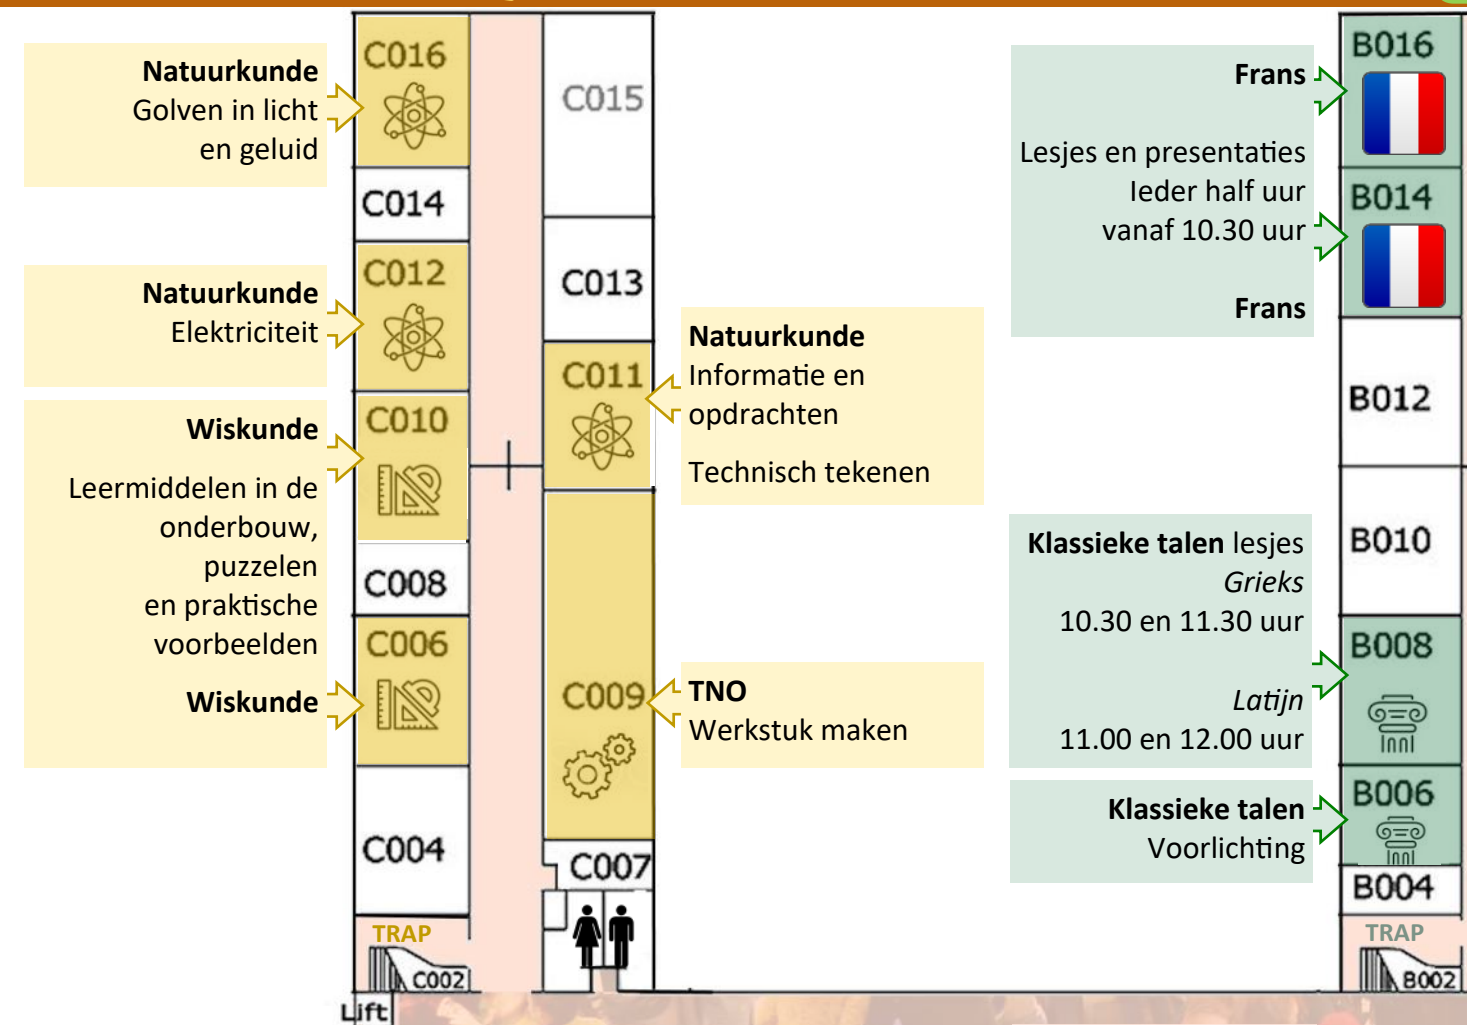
**Natuurkunde**
Golven in licht en geluid

C016

C015

C014

**Natuurkunde**
Elektriciteit

C012

C013

**Wiskunde**

Leermiddelen in de onderbouw, puzzelen en praktische voorbeelden

**Wiskunde**

C011

**Natuurkunde**
Informatie en opdrachten

Technisch tekenen

C010

C008

C006

C009

**TNO**
Werkstuk maken

C004

C007

TRAP

C002

Lift

**Frans**

Lesjes en presentaties
Ieder half uur
vanaf 10.30 uur

**Frans**

B016

B014

B012

B010

**Klassieke talen** lesjes
*Grieks*
10.30 en 11.30 uur

*Latijn*
11.00 en 12.00 uur

B008

**Klassieke talen**
Voorlichting

B006

B004

TRAP

B002